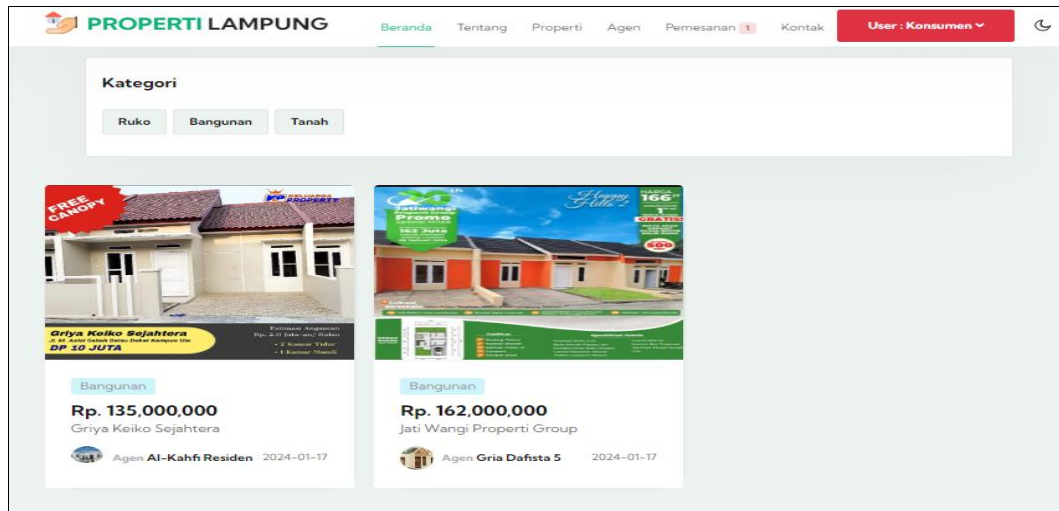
PROPERTI LAMPUNG

Beranda Tentang Properti Agen Pemesanan 1 Kontak User : Konsumen

Kategori

Ruko Bangunan Tanah

FREE CANOPY

KELUARGA PROPERTY

Griya Keiko Sejahtera

Jl. M. Azizi Saleh Satu Dekat Kampus Uin

DP 10 JUTA

Estimasi Angsuran Rp. 2,0 Juta-an/ Bulan

• 2 Kamar Tidur

• 1 Kamar Mandi

Bangunan

Rp. 135,000,000

Griya Keiko Sejahtera

Agen Al-Kahfi Residen 2024-01-17

Jatiwangi

Promo

162 Juta

Happy Hills

HARGA 166

GRATIS

500

Bangunan

Rp. 162,000,000

Jati Wangi Properti Group

Agen Gria Dafista 5 2024-01-17